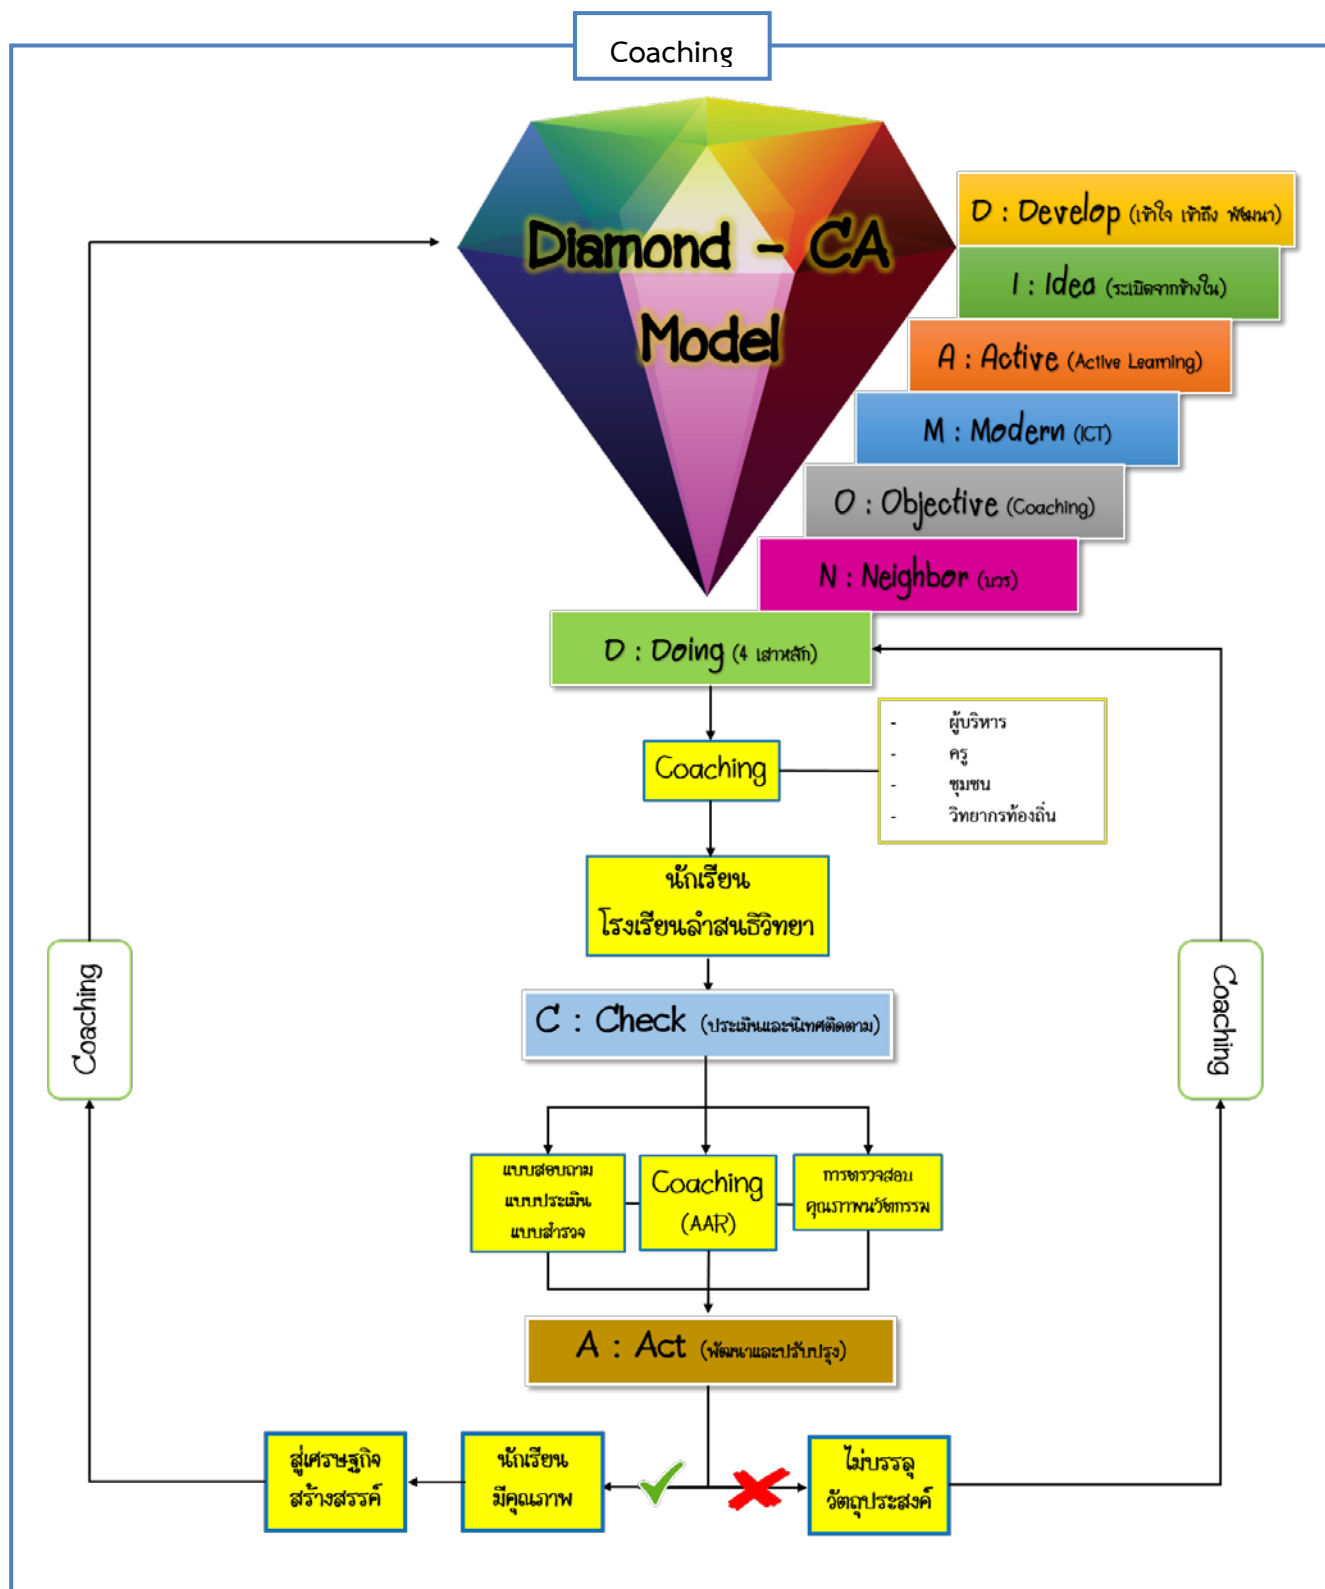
Coaching

Diamond - CA Model

D : Develop (เข้าใจ เข้าถึง พัฒนา)

I : Idea (ระเบิดจากข้างใน)

A : Active (Active Learning)

M : Modern (ICT)

O : Objective (Coaching)

N : Neighbor (บวร)

D : Doing (4 เสาหลัก)

Coaching

- ผู้บริหาร
- ครู
- ชุมชน
- วิทยากรท้องถิ่น

นักเรียน
โรงเรียนลำสนธิวิทยา

C : Check (ประเมินและนิเทศติดตาม)

แบบสอบถาม
แบบประเมิน
แบบสำรวจ

Coaching
(AAR)

การตรวจสอบ
คุณภาพนวัตกรรม

A : Act (พัฒนาและปรับปรุง)

Coaching

Coaching

สู่เศรษฐกิจ
สร้างสรรค์

นักเรียน
มีคุณภาพ

ไม่บรรลุ
วัตถุประสงค์